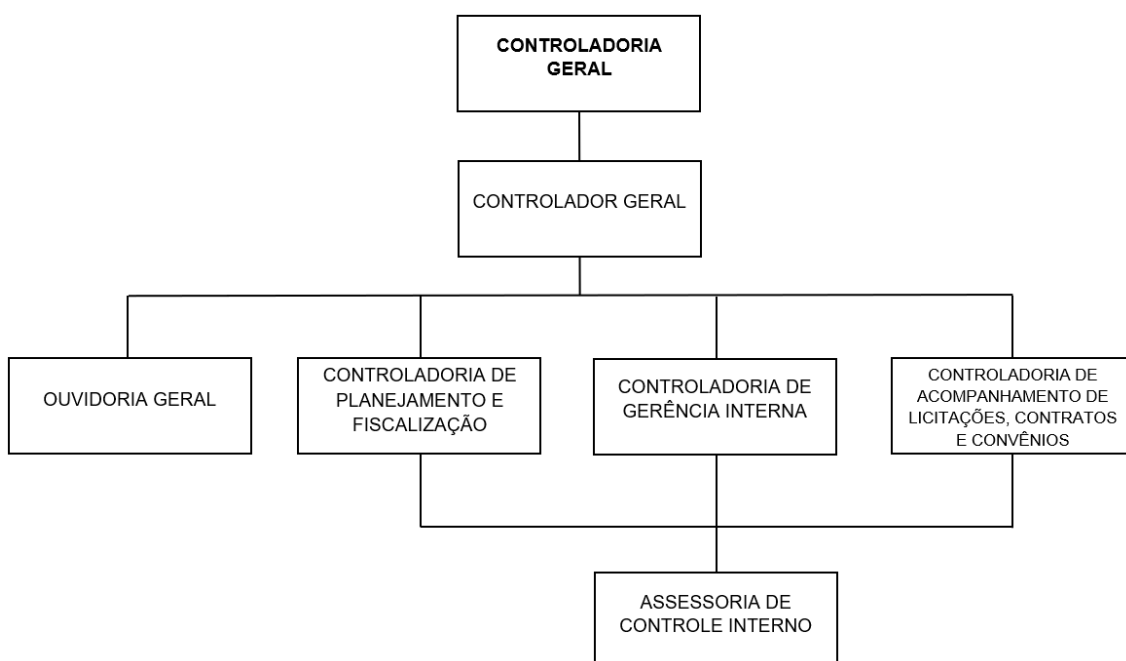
CONTROLADORIA GERAL

CONTROLADOR GERAL

OUVIDORIA GERAL

CONTROLADORIA DE PLANEJAMENTO E FISCALIZAÇÃO

CONTROLADORIA DE GERÊNCIA INTERNA

CONTROLADORIA DE ACOMPANHAMENTO DE LICITAÇÕES, CONTRATOS E CONVÊNIOS

ASSESSORIA DE CONTROLE INTERNO